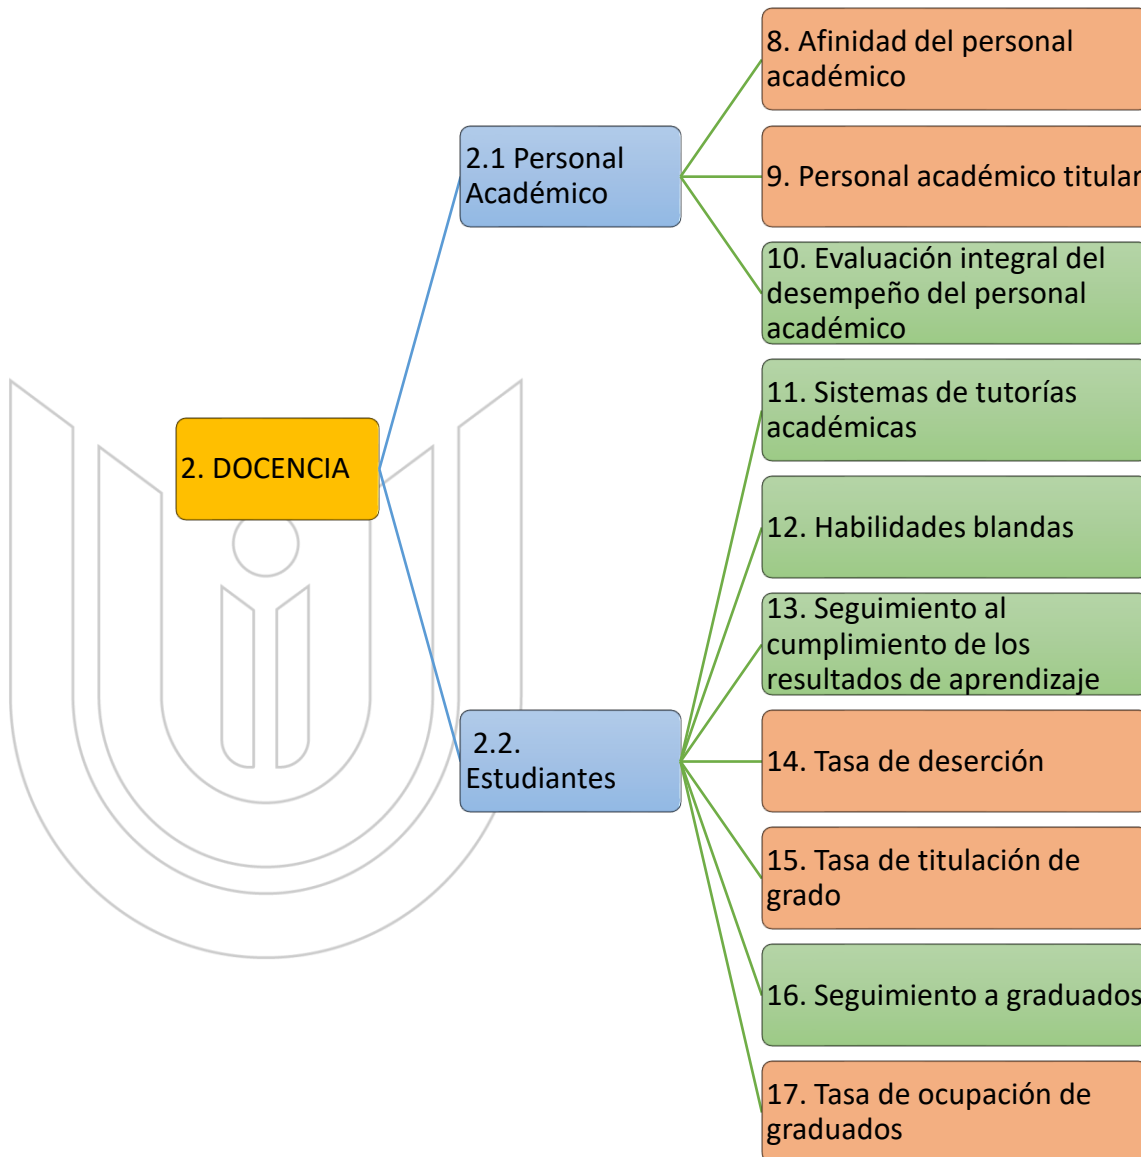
2. DOCENCIA

2.1 Personal Académico

8. Afinidad del personal académico

9. Personal académico titular

10. Evaluación integral del desempeño del personal académico

2.2. Estudiantes

11. Sistemas de tutorías académicas

12. Habilidades blandas

13. Seguimiento al cumplimiento de los resultados de aprendizaje

14. Tasa de deserción

15. Tasa de titulación de grado

16. Seguimiento a graduados

17. Tasa de ocupación de graduados